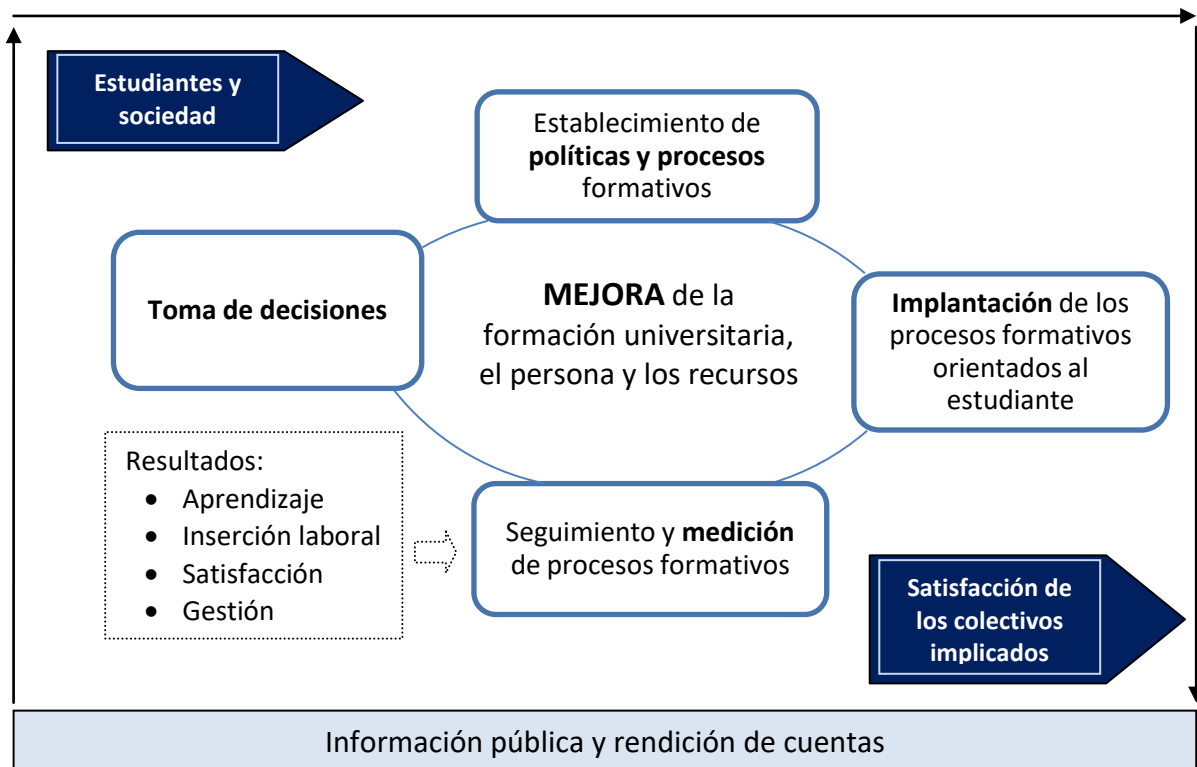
Estudiantes y sociedad

Establecimiento de **políticas y procesos** formativos

Toma de decisiones

**MEJORA** de la formación universitaria, el persona y los recursos

**Implantación** de los procesos formativos orientados al estudiante

Resultados:
- Aprendizaje
- Inserción laboral
- Satisfacción
- Gestión

Seguimiento y **medición** de procesos formativos

Satisfacción de los colectivos implicados

Información pública y rendición de cuentas